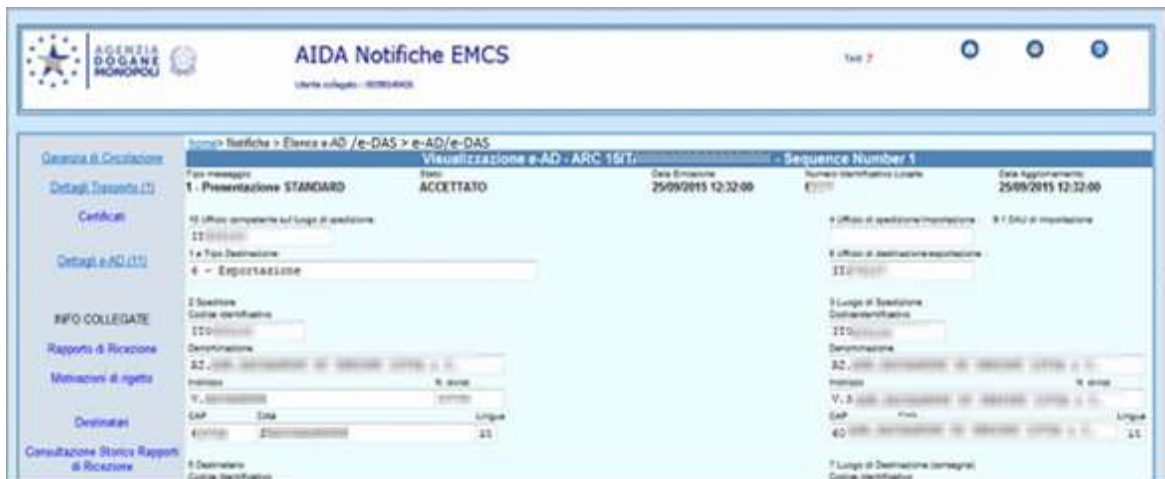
AGENZIA DOGANE MONOPOLI

AIDA Notifiche EMCS

Utente collegato : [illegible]

Test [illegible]

Garanzia di Circolazione

Dettagli Trasporto (1)

Certificati

Dettagli e-AD (11)

INFO COLLEGATE

Rapporto di Ricezione

Motivazioni di rigetto

Destinatari

Consultazione Storica Rapporti di Ricezione

Home > Notifiche > Elenco e-AD /e-DAS > e-AD/e-DAS

Visualizzazione e-AD - ARC 15IT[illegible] - Sequence Number 1

Tipo messaggio
1 - Presentazione STANDARD

Stato
ACCETTATO

Data Emissione
25/09/2015 12:32:00

Numero Identificativo Locale
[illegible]

Data Aggiornamento
25/09/2015 12:32:00

10 Ufficio competente sul Luogo di spedizione
IT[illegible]

4 Ufficio di spedizione/importazione

9.1 DAU di importazione

1.a Tipo Destinazione
4 - Esportazione

8 Ufficio di destinazione/esportazione
IT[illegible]

2 Speditore
Codice identificativo
IT0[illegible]

3 Luogo di Spedizione
Codice identificativo
IT0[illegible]

Denominazione
AZ.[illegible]

Denominazione
AZ.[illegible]

Indirizzo
V.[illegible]

N. civico
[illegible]

Indirizzo
V.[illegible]

N. civico

CAP
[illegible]

Città
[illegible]

Lingua
it

CAP
40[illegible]

Città

Lingua
it

5 Destinatario
Codice Identificativo

7 Luogo di Destinazione (consegna)
Codice Identificativo